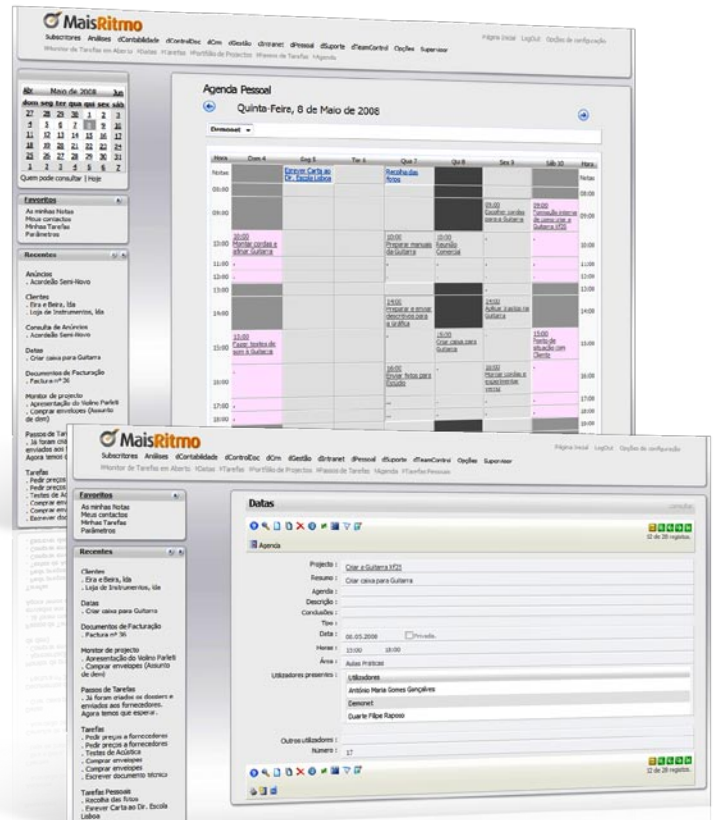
MaisRitmo
Subscritores Análises dContabilidade dControlDoc dCrm dGestão dIntranet dPessoal dSuporte dTeamControl Opções Supervisor
Página Inicial LogOut Opções de configuração
Monitor de Tarefas em Aberto Datas Tarefas Portfólio de Projectos Passos de Tarefas Agenda

Abr Maio de 2008 Jun
| dom | seg | ter | qua | qui | sex | sáb |
|---|---|---|---|---|---|---|
| 27 | 28 | 29 | 30 | 1 | 2 | 3 |
| 4 | 5 | 6 | 7 | 8 | 9 | 10 |
| 11 | 12 | 13 | 14 | 15 | 16 | 17 |
| 18 | 19 | 20 | 21 | 22 | 23 | 24 |
| 25 | 26 | 27 | 28 | 29 | 30 | 31 |
| 1 | 2 | 3 | 4 | 5 | 6 | 7 |

Quem pode consultar | Hoje

Favoritos
As minhas Notas
Meus contactos
Minhas Tarefas
Parâmetros

Recentes
Anúncios
. Acordeão Semi-Novo
Clientes
. Eira e Beira, lda
. Loja de Instrumentos, lda
Consulta de Anúncios
. Acordeão Semi-Novo
Datas
. Criar caixa para Guitarra
Documentos de Facturação
. Factura nº 36
Monitor de projecto
. Apresentação do Violino Parlett
. Comprar envelopes (Assunto de dem)
Passos de Tar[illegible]

Agenda Pessoal
Quinta-Feira, 8 de Maio de 2008
Demonet

Hora | Dom 4 | Seg 5 | Ter 6 | Qua 7 | Qui 8 | Sex 9 | Sáb 10 | Hora
Notas
Enviar Carta ao Dr. Escola Lisboa
Recolha das fotos
09:00 Escolher cordas para a Guitarra
09:00 Formação interna de como criar a Guitarra HS5
10:00 Montar cordas e afinar Guitarra
10:00 Preparar manuais da Guitarra
10:00 Reunião Comercial
14:00 Preparar e enviar descritivos para a gráfica
14:00 Actuar A caixa na Guitarra
15:00 Fazer testes de som à Guitarra
15:00 Criar caixa para Guitarra
15:00 Ponto de situação com Cliente
16:00 Enviar fotos para Escudo
16:00 Montar cordas e experimentar versão

MaisRitmo
Subscritores Análises dContabilidade dControlDoc dCrm dGestão dIntranet dPessoal dSuporte dTeamControl Opções Supervisor
Página Inicial LogOut Opções de configuração
Monitor de Tarefas em Aberto Datas Tarefas Portfólio de Projectos Passos de Tarefas Agenda Tarefas Pessoais

Favoritos
As minhas Notas
Meus contactos
Minhas Tarefas
Parâmetros

Recentes
Clientes
. Eira e Beira, lda
. Loja de Instrumentos, lda
Datas
. Criar caixa para Guitarra
Documentos de Facturação
. Factura nº 36
Monitor de projecto
. Apresentação do Violino Parlett
. Comprar envelopes (Assunto de dem)
Passos de Tarefas
. Já foram criados os dossiers e enviados aos fornecedores. Agora temos que esperar.
Tarefas
. Pedir preços a fornecedores
. Pedir preços a fornecedores
. Testes de Acústica
. Comprar envelopes
. Comprar envelopes
. Escrever documento técnico
Tarefas Pessoais
. Recolha das fotos
. Enviar Carta ao Dr. Escola Lisboa

Datas
32 de 28 registos.
Agenda
Projecto : Criar a Guitarra HS5
Resumo : Criar caixa para Guitarra
Agenda :
Descrição :
Conclusões :
Tipo :
Data : 08-05-2008 Privada.
Horas : 15:00 18:00
Área : Aulas Práticas
Utilizadores presentes : Utilizadores
António Maria Gomes Gonçalves
Demonet
Duarte Filipe Raposo
Outros utilizadores :
Número : 17
32 de 28 registos.